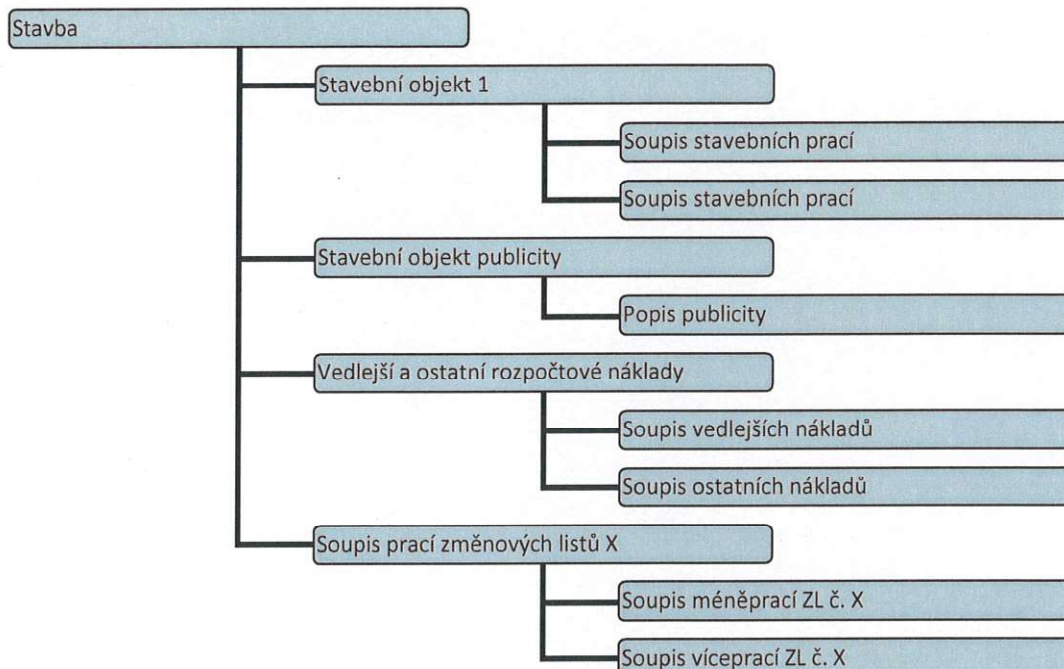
Stavba

Stavební objekt 1

Soupis stavebních prací

Soupis stavebních prací

Stavební objekt publicity

Popis publicity

Vedlejší a ostatní rozpočtové náklady

Soupis vedlejších nákladů

Soupis ostatních nákladů

Soupis prací změnových listů X

Soupis méněprací ZL č. X

Soupis víceprací ZL č. X